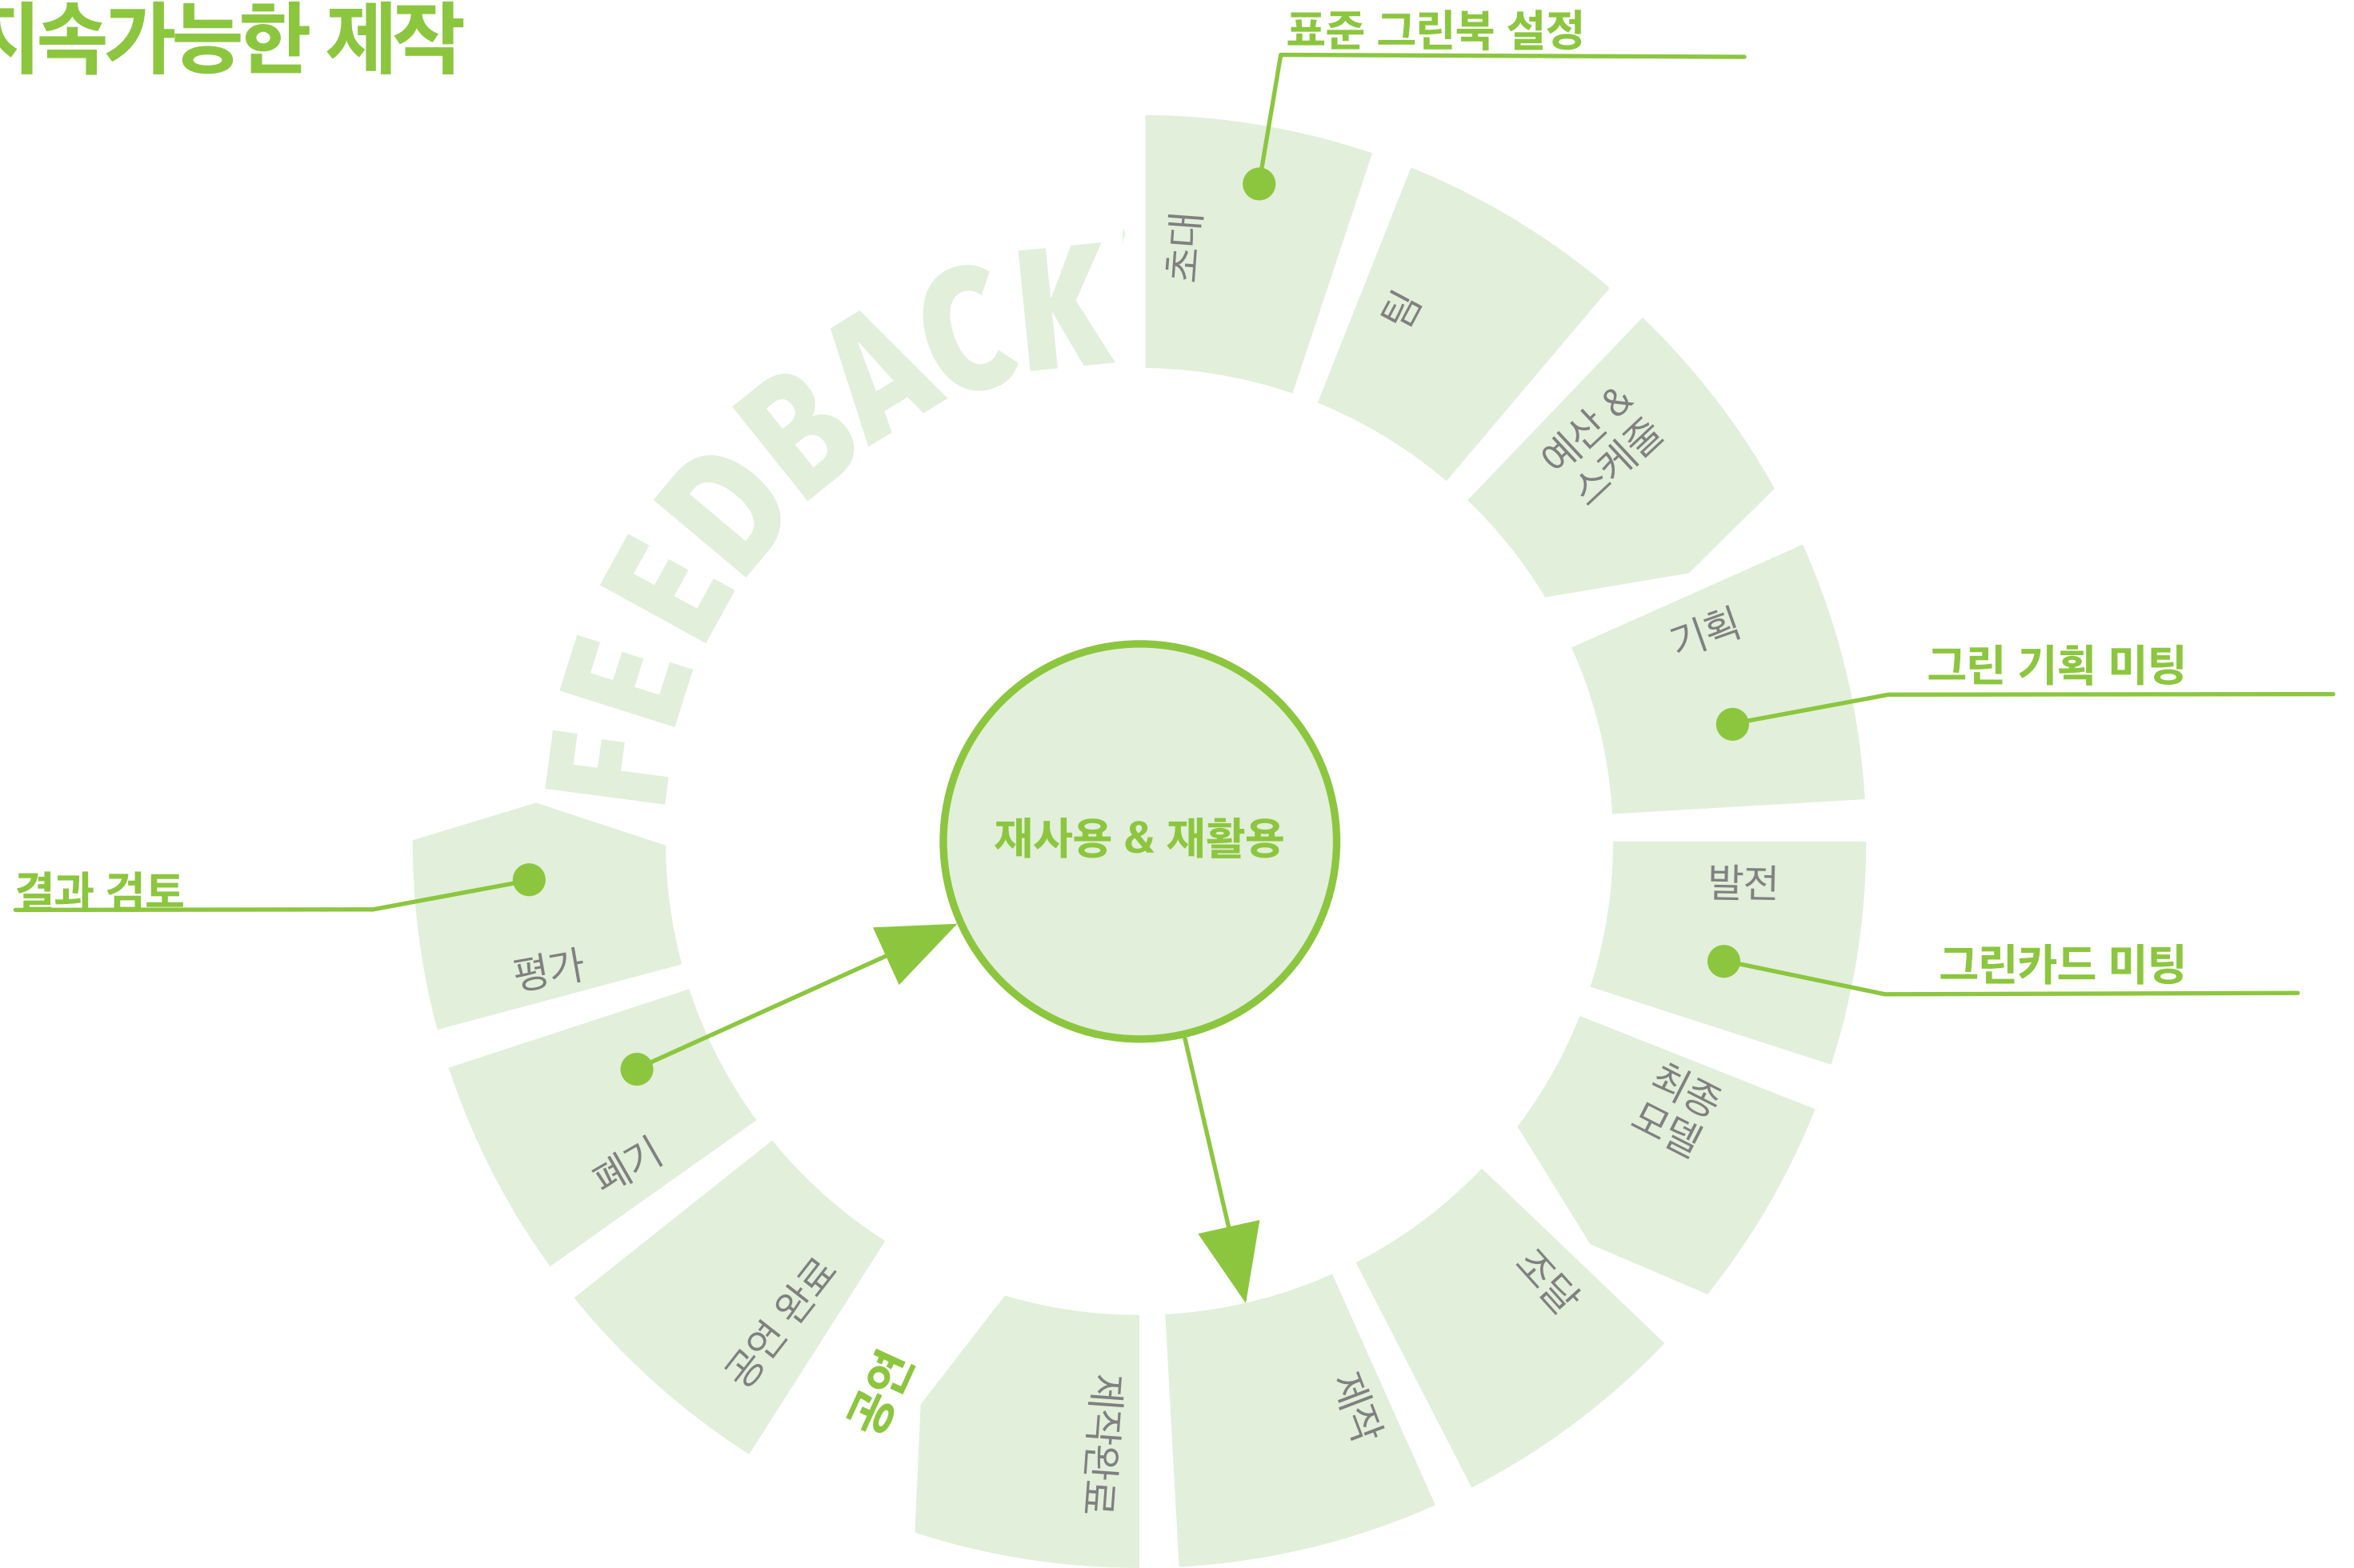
지속가능한 제작

표준 그린북 설정

FEEDBACK

초대

팀

예산 & 스케줄

기획

그린 기획 미팅

재사용 & 재활용

발전

그린카드 미팅

최종 모델

조달

제작

제작완료

공연

공연 완료

폐기

평가

결과 검토